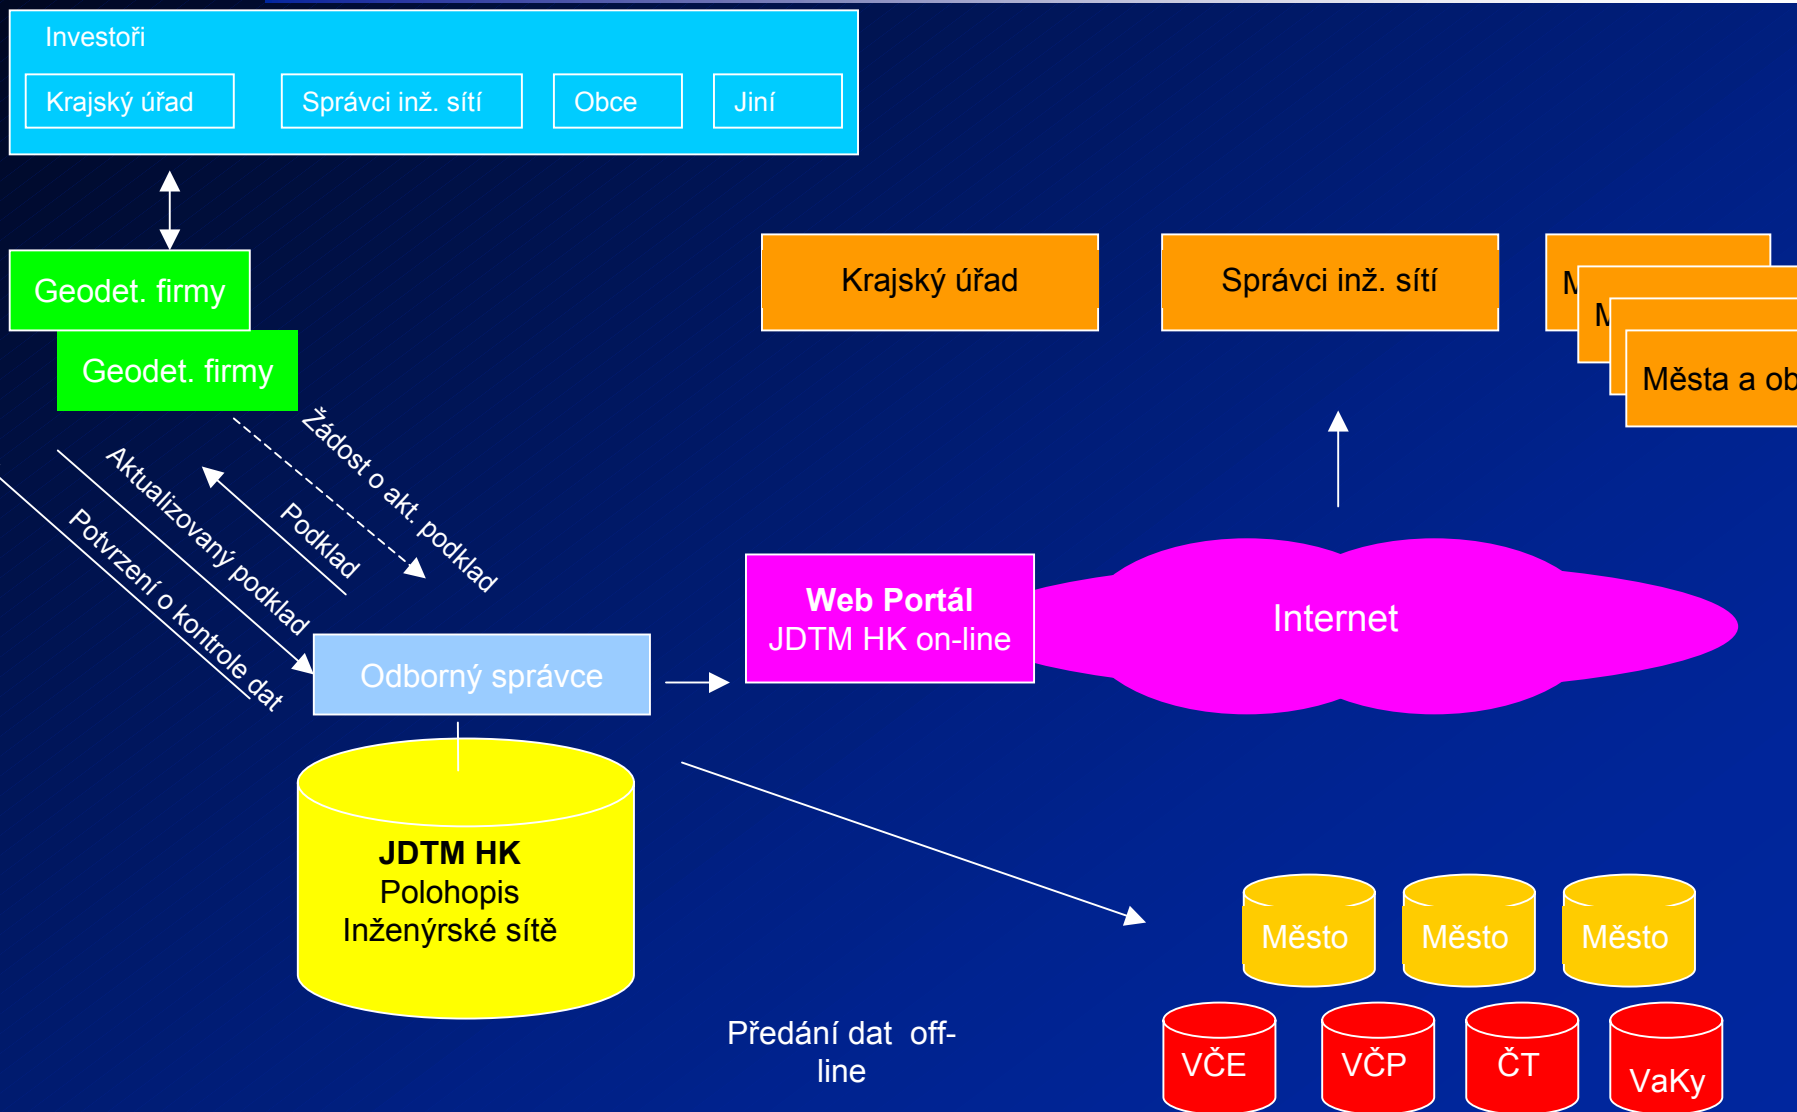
Investoři

Krajský úřad

Správci inž. sítí

Obce

Jiní

Geodet. firmy

Geodet. firmy

Krajský úřad

Správci inž. sítí

M

M

Města a ob

Žádost o akt. podklad

Podklad

Aktualizovaný podklad

Potvrzení o kontrole dat

Web Portál
JDTM HK on-line

Internet

Odborný správce

JDTM HK
Polohopis
Inženýrské sítě

Město

Město

Město

Předání dat off-line

VČE

VČP

ČT

VaKy